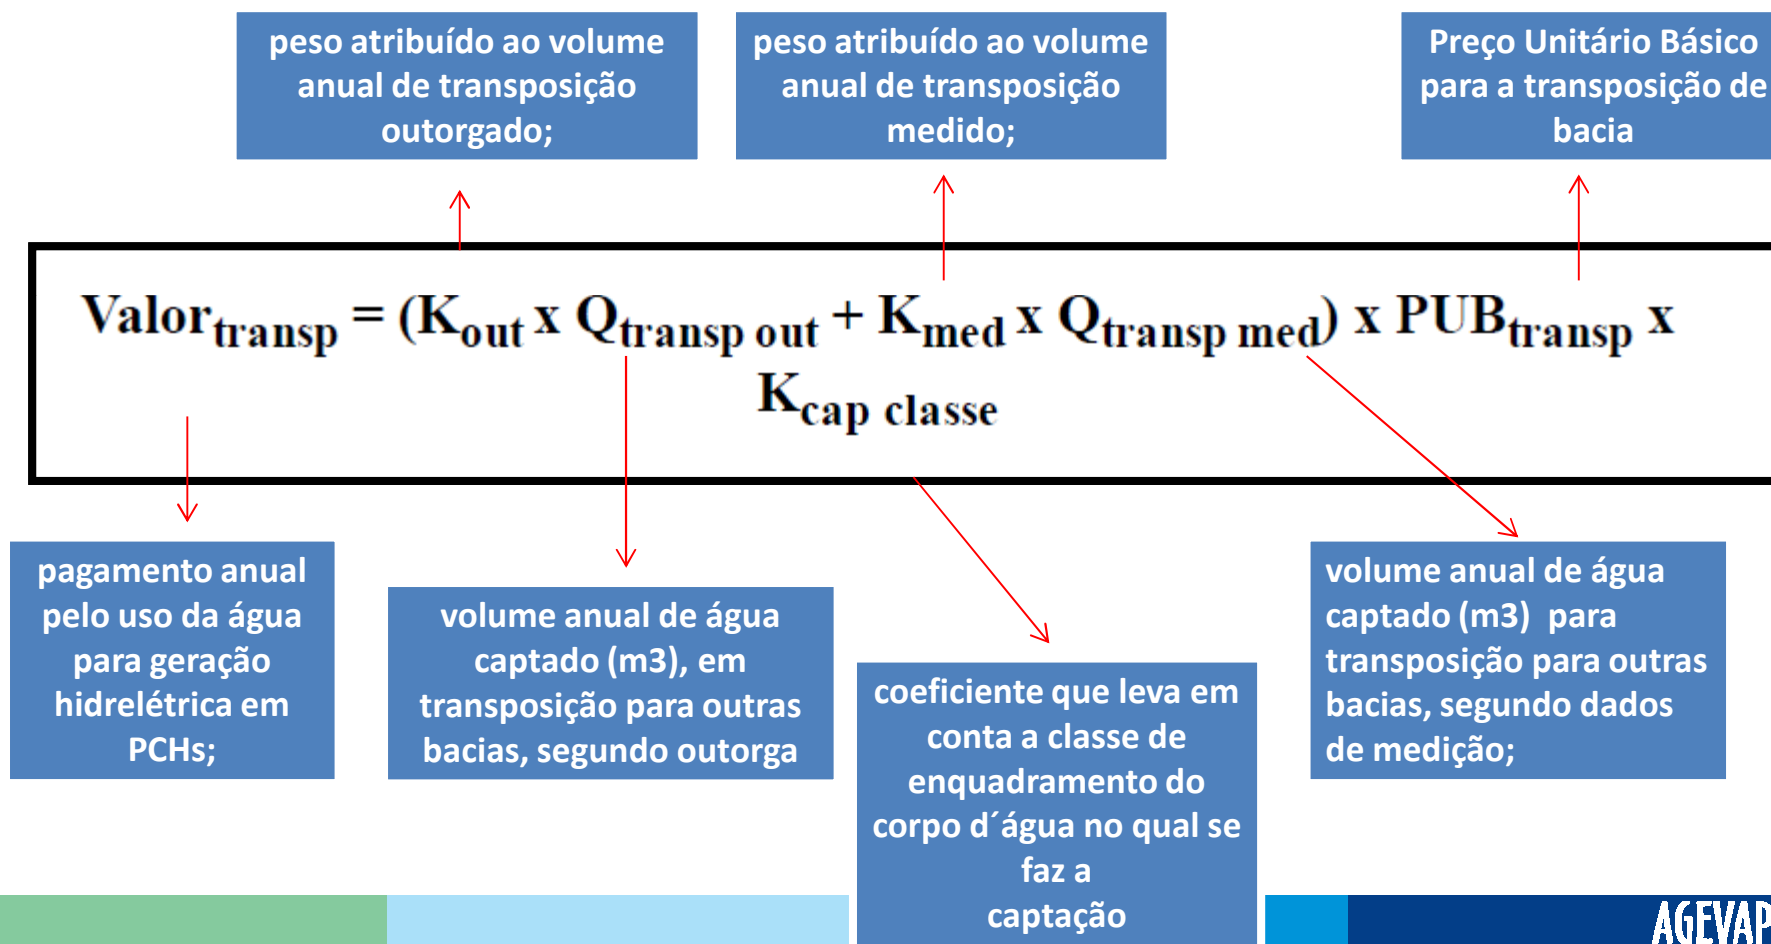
peso atribuído ao volume anual de transposição outorgado;

peso atribuído ao volume anual de transposição medido;

Preço Unitário Básico para a transposição de bacia

$Valor_{transp} = (K_{out} \text{ x } Q_{transp\ out} + K_{med} \text{ x } Q_{transp\ med}) \text{ x } PUB_{transp} \text{ x } K_{cap\ classe}$

pagamento anual pelo uso da água para geração hidrelétrica em PCHs;

volume anual de água captado (m3), em transposição para outras bacias, segundo outorga

coeficiente que leva em conta a classe de enquadramento do corpo d´água no qual se faz a captação

volume anual de água captado (m3) para transposição para outras bacias, segundo dados de medição;

AGEVAP